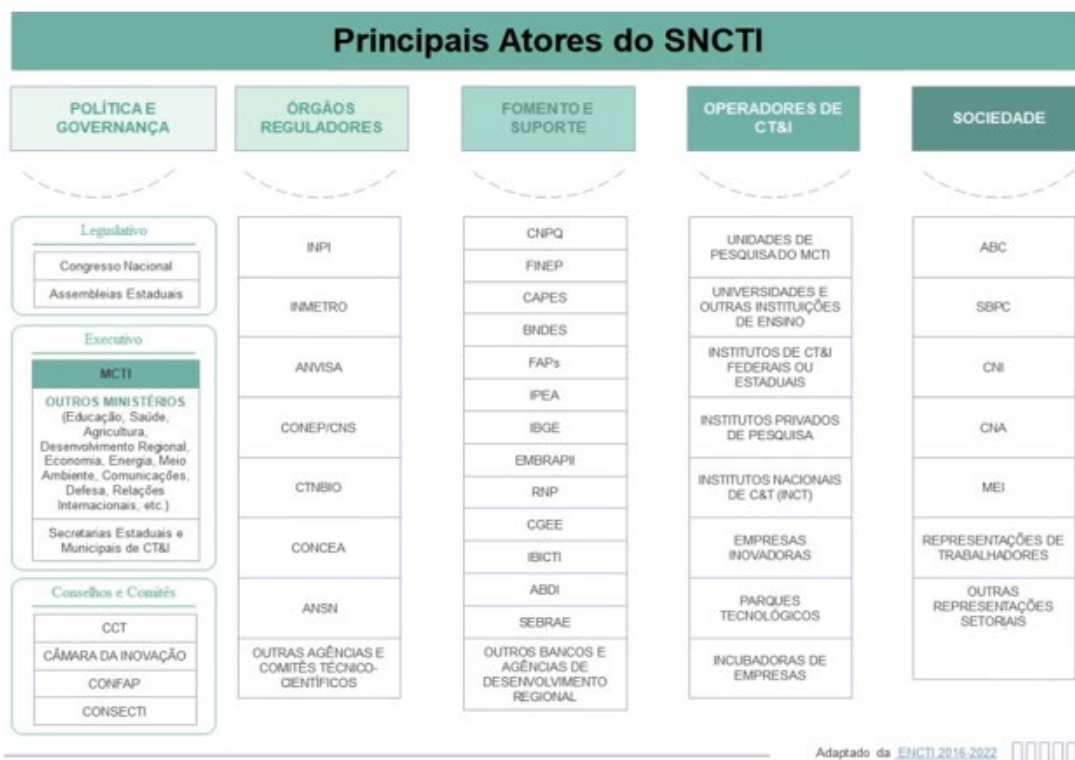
Principais Atores do SNCTI

POLÍTICA E GOVERNANÇA

Legislativo
Congresso Nacional
Assembleias Estaduais

Executivo
MCTI
OUTROS MINISTÉRIOS (Educação, Saúde, Agricultura, Desenvolvimento Regional, Economia, Energia, Meio Ambiente, Comunicações, Defesa, Relações Internacionais, etc.)
Secretarias Estaduais e Municipais de CT&I

Conselhos e Comitês
CCT
CÂMARA DA INOVAÇÃO
CONFAP
CONSECTI

ÓRGÃOS REGULADORES

INPI
INMETRO
ANVISA
CONEP/CNS
CTNBIO
CONCEA
ANSN
OUTRAS AGÊNCIAS E COMITÊS TÉCNICO-CIENTÍFICOS

FOMENTO E SUPORTE

CNPQ
FINEP
CAPES
BNDES
FAPs
IPEA
IBGE
EMBRAPII
RNP
CGEE
IBICTI
ABDI
SEBRAE
OUTROS BANCOS E AGÊNCIAS DE DESENVOLVIMENTO REGIONAL

OPERADORES DE CT&I

UNIDADES DE PESQUISA DO MCTI
UNIVERSIDADES E OUTRAS INSTITUIÇÕES DE ENSINO
INSTITUTOS DE CT&I FEDERAIS OU ESTADUAIS
INSTITUTOS PRIVADOS DE PESQUISA
INSTITUTOS NACIONAIS DE C&T (INCT)
EMPRESAS INOVADORAS
PARQUES TECNOLÓGICOS
INCUBADORAS DE EMPRESAS

SOCIEDADE

ABC
SBPC
CNI
CNA
MEI
REPRESENTAÇÕES DE TRABALHADORES
OUTRAS REPRESENTAÇÕES SETORIAIS

Adaptado da ENCTI 2016-2022